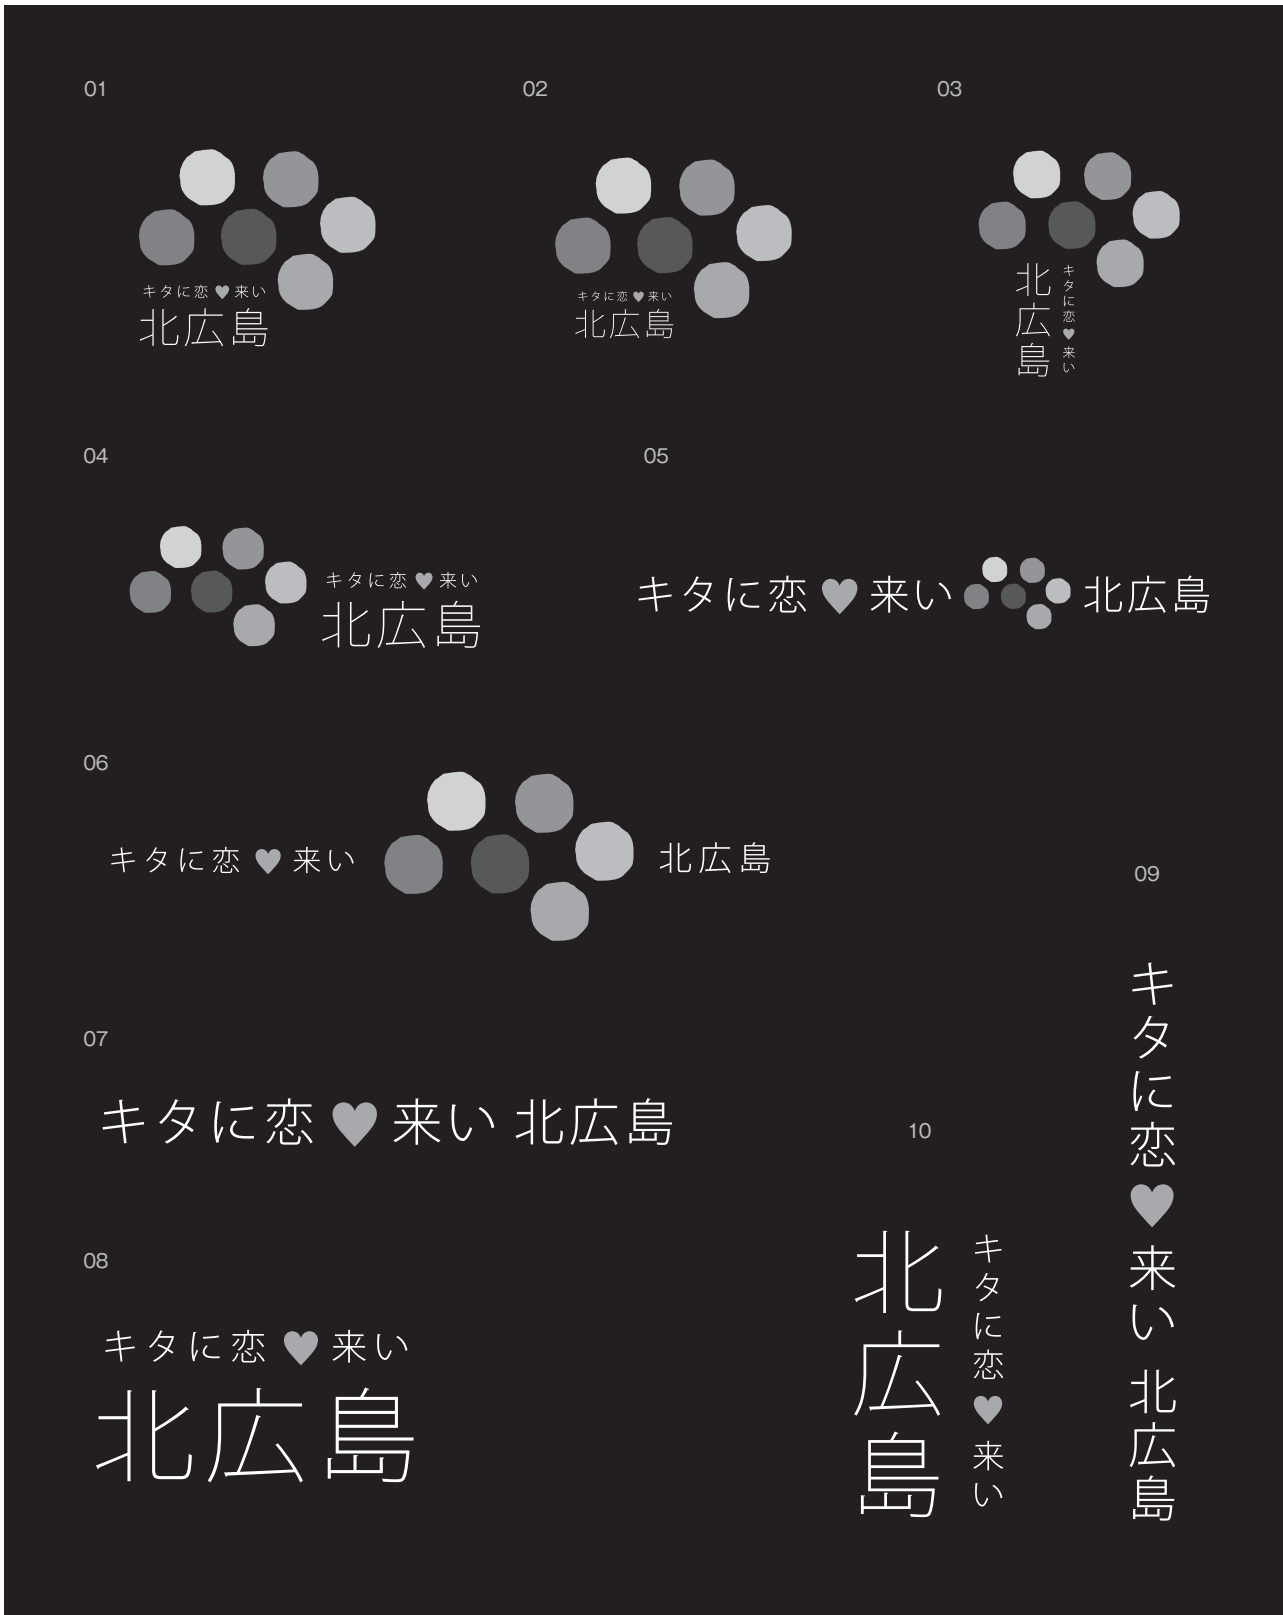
01

キタに恋♥来い
北広島

02

キタに恋♥来い
北広島

03

北広島
キタに恋♥来い

04

キタに恋♥来い
北広島

05

キタに恋♥来い 北広島

06

キタに恋♥来い 北広島

09

キタに恋♥来い 北広島

07

キタに恋♥来い 北広島

10

08

キタに恋♥来い
北広島

北広島
キタに恋♥来い